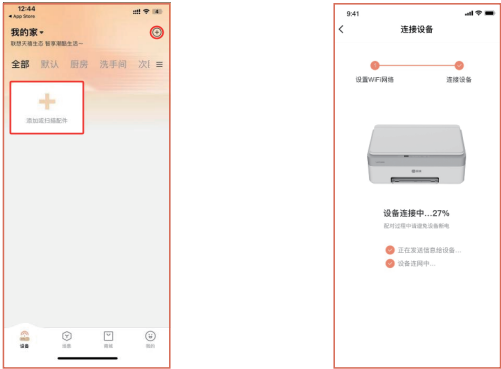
12:44
◀ App Store

我的家 ▾
联想关键生活 智享潮酷生活～

全部 默认 厨房 洗手间 次I ≡

添加或扫描配件

设备 场景 商城 我的

9:41

连接设备

设置WiFi网络 连接设备

设备连接中...27%
配对过程中请避免设备断电

正在发送信息给设备...
设备连网中...